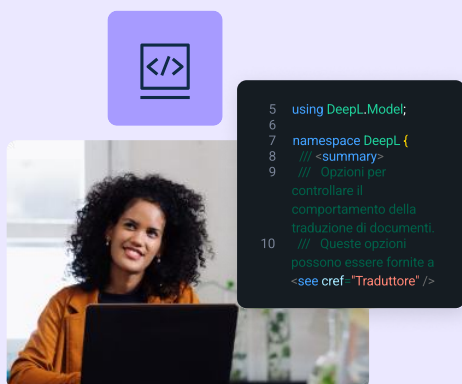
5 using DeepL.Model;
6
7 namespace DeepL {
8 /// <summary>
9 /// Opzioni per controllare il comportamento della traduzione di documenti.
10 /// Queste opzioni possono essere fornite a <see cref="Traduttore" />